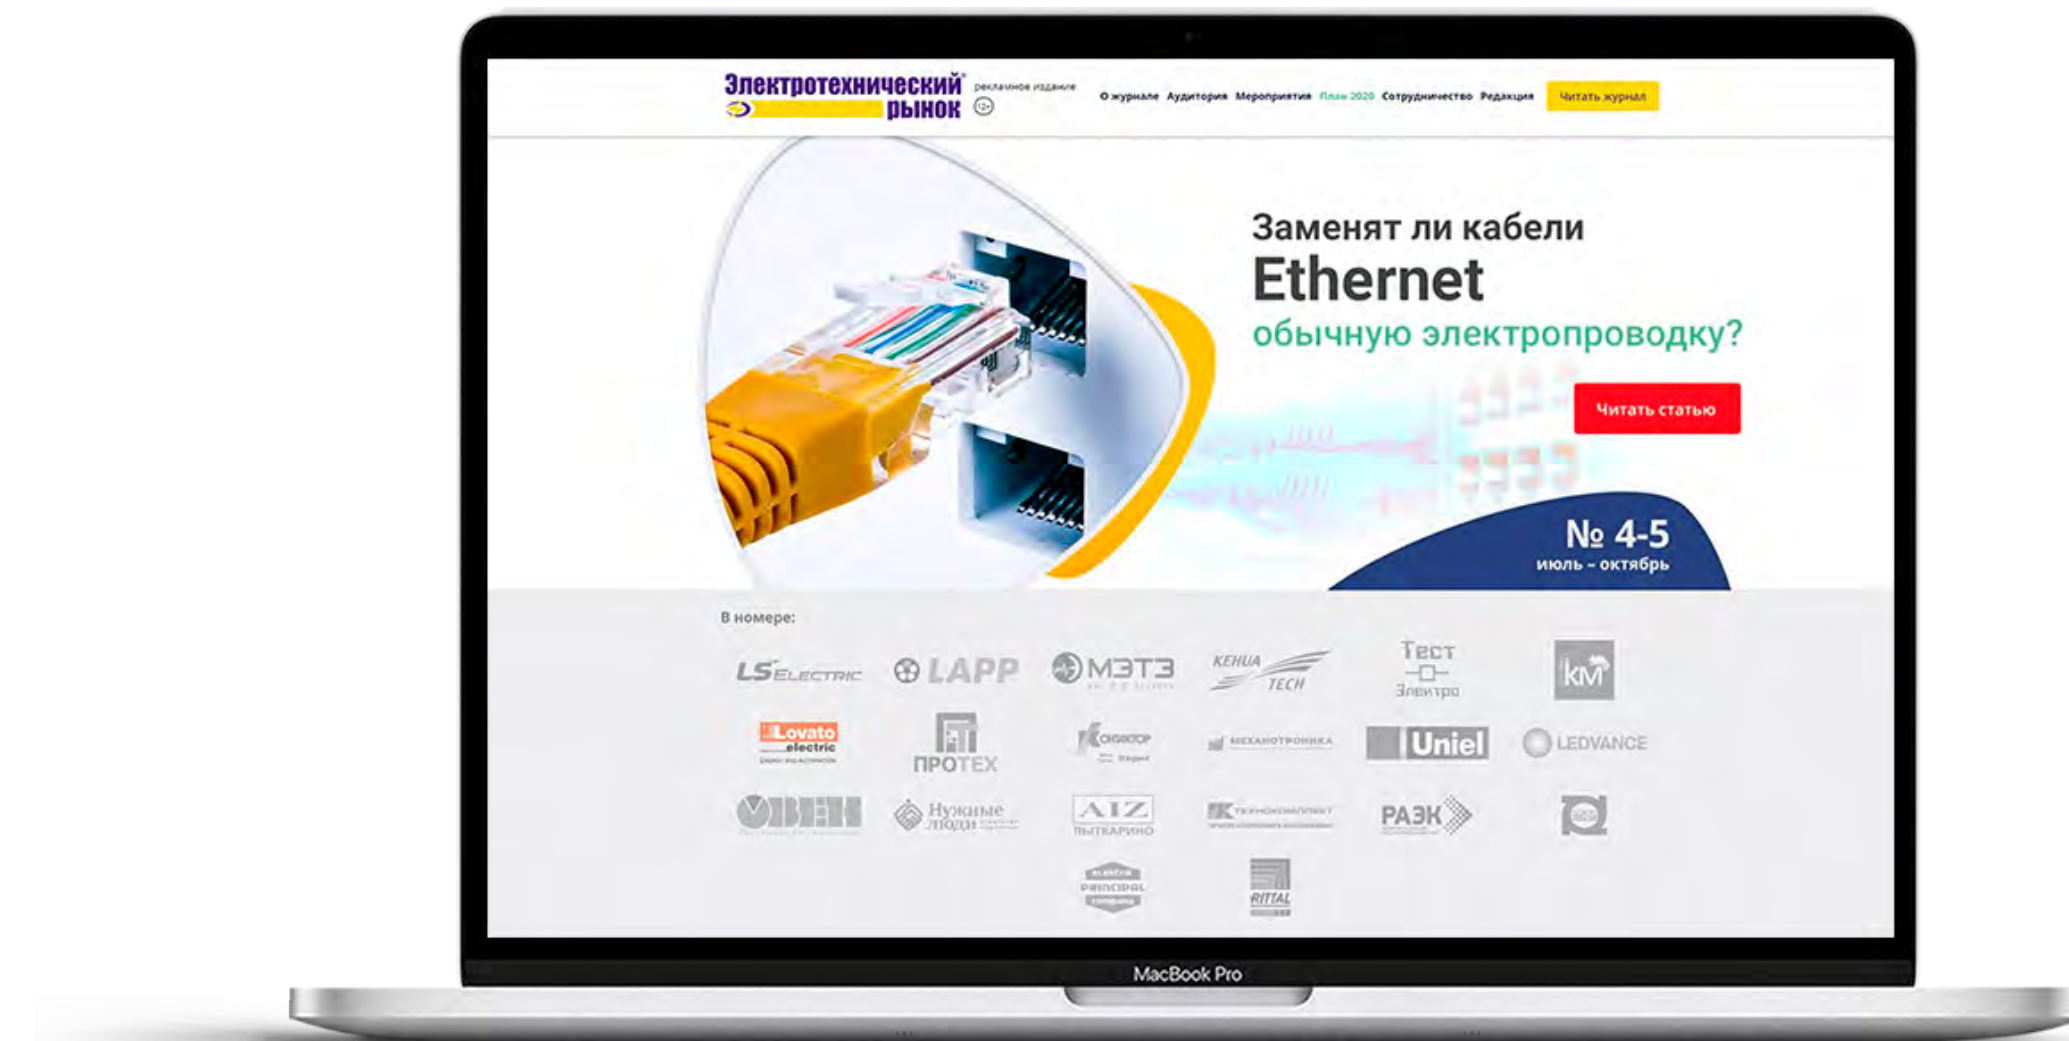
Электротехнический рынок рекламное издание 12+

О журнале Аудитория Мероприятия План 2020 Сотрудничество Редакция Читать журнал

Заменят ли кабели Ethernet обычную электропроводку?

Читать статью

№ 4-5 июль – октябрь

В номере:

LS Electric LAPP МЭТЗ KEHUA TECH Тест Электро КМ

Lovato electric ПРОТЕХ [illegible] МЕХАНОТРОНИКА Uniel LEDVANCE

ОВЕН Нужные люди AIZ ЛЫТКАРИНО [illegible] РАЗК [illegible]

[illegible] RITTAL

MacBook Pro